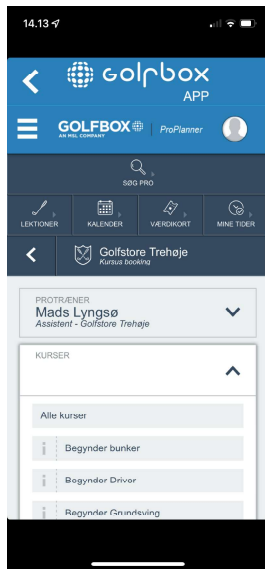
14.13

golfbox
APP

GOLFBOX
AN NGL COMPANY
ProPlanner

SØG PRO

LEKTIONER
KALENDER
VÆRDIKORT
MINE TIDER

Golfstore Trehøje
Kursus booking

PROTRÆNER
Mads Lyngsø
Assistent - Golfstore Trehøje

KURSER

Alle kurser
Begynder bunker
Begynder Driver
Begynder Grundsving